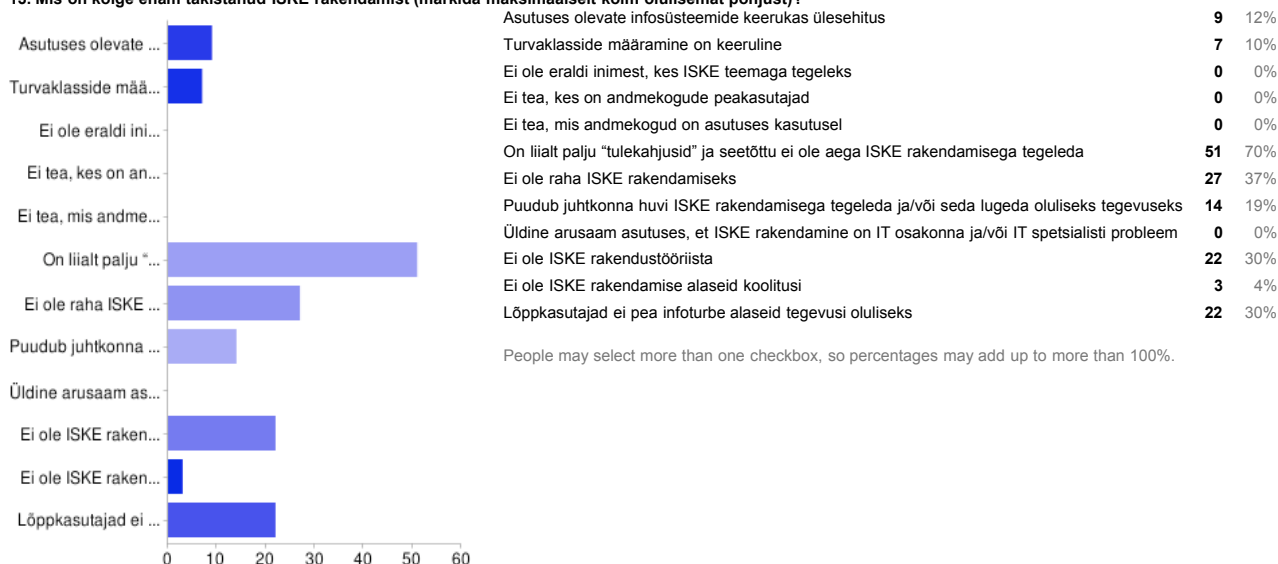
15. Mis on kõige enam takistanud ISKE rakendamist (märkida maksimaalselt kolm olulisemat põhjust)?

Asutuses olevate ...
Turvaklasside mää...
Ei ole eraldi ini...
Ei tea, kes on an...
Ei tea, mis andme...
On liialt palju "...
Ei ole raha ISKE ...
Puudub juhtkonna ...
Üldine arusaam as...
Ei ole ISKE raken...
Ei ole ISKE raken...
Lõppkasutajad ei ...

0 10 20 30 40 50 60

| | | |
|---|---|---|
| Asutuses olevate infosüsteemide keerukas ülesehitus | 9 | 12% |
| Turvaklasside määramine on keeruline | 7 | 10% |
| Ei ole eraldi inimest, kes ISKE teemaga tegeleks | 0 | 0% |
| Ei tea, kes on andmekogude peakasutajad | 0 | 0% |
| Ei tea, mis andmekogud on asutuses kasutusel | 0 | 0% |
| On liialt palju "tulekahjusid" ja seetõttu ei ole aega ISKE rakendamisega tegeleda | 51 | 70% |
| Ei ole raha ISKE rakendamiseks | 27 | 37% |
| Puudub juhtkonna huvi ISKE rakendamisega tegeleda ja/või seda lugeda oluliseks tegevuseks | 14 | 19% |
| Üldine arusaam asutuses, et ISKE rakendamine on IT osakonna ja/või IT spetsialisti probleem | 0 | 0% |
| Ei ole ISKE rakendustööriista | 22 | 30% |
| Ei ole ISKE rakendamise alaseid koolitusi | 3 | 4% |
| Lõppkasutajad ei pea infoturbe alaseid tegevusi oluliseks | 22 | 30% |

People may select more than one checkbox, so percentages may add up to more than 100%.